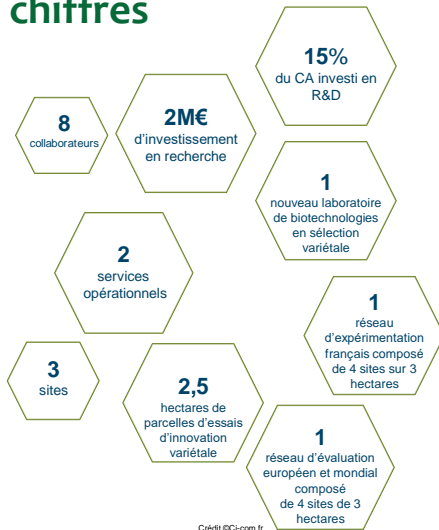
chiffres

15%
du CA investi en R&D

8
collaborateurs

2M€
d'investissement en recherche

1
nouveau laboratoire de biotechnologies en sélection variétale

2
services opérationnels

1
réseau d'expérimentation français composé de 4 sites sur 3 hectares

3
sites

2,5
hectares de parcelles d'essais d'innovation variétale

1
réseau d'évaluation européen et mondial composé de 4 sites de 3 hectares

Crédit ©Ci-com.fr